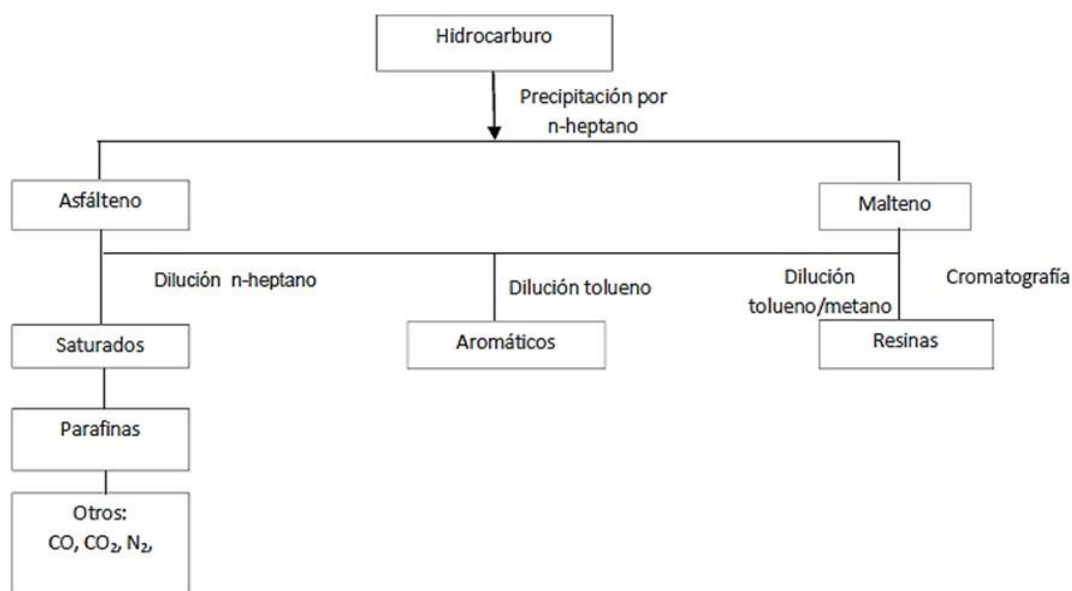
Hidrocarburo

Precipitación por n-heptano

Asfálteno

Malteno

Dilución n-heptano

Dilución tolueno

Dilución tolueno/metano

Cromatografía

Saturados

Aromáticos

Resinas

Parafinas

Otros:
CO, $CO_2$, $N_2$,